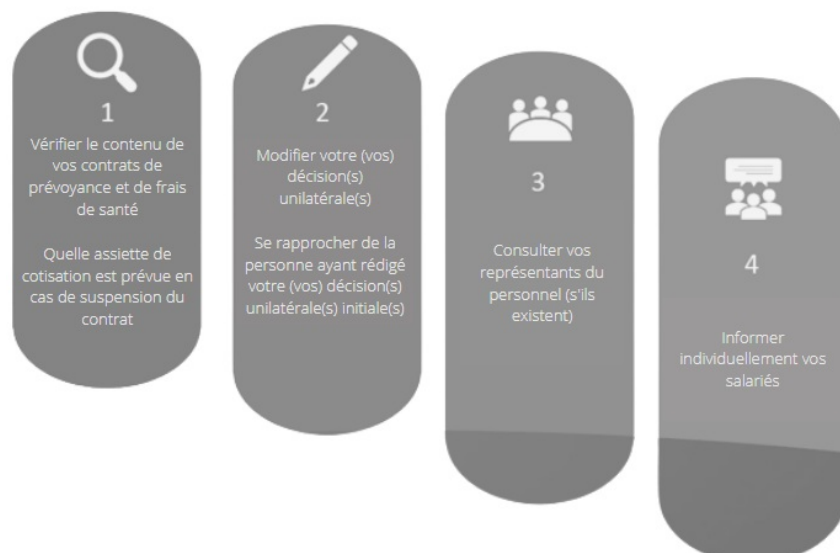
1

Vérifier le contenu de vos contrats de prévoyance et de frais de santé

Quelle assiette de cotisation est prévue en cas de suspension du contrat

2

Modifier votre (vos) décision(s) unilatérale(s)

Se rapprocher de la personne ayant rédigé votre (vos) décision(s) unilatérale(s) initiale(s)

3

Consulter vos représentants du personnel (s'ils existent)

4

Informer individuellement vos salariés